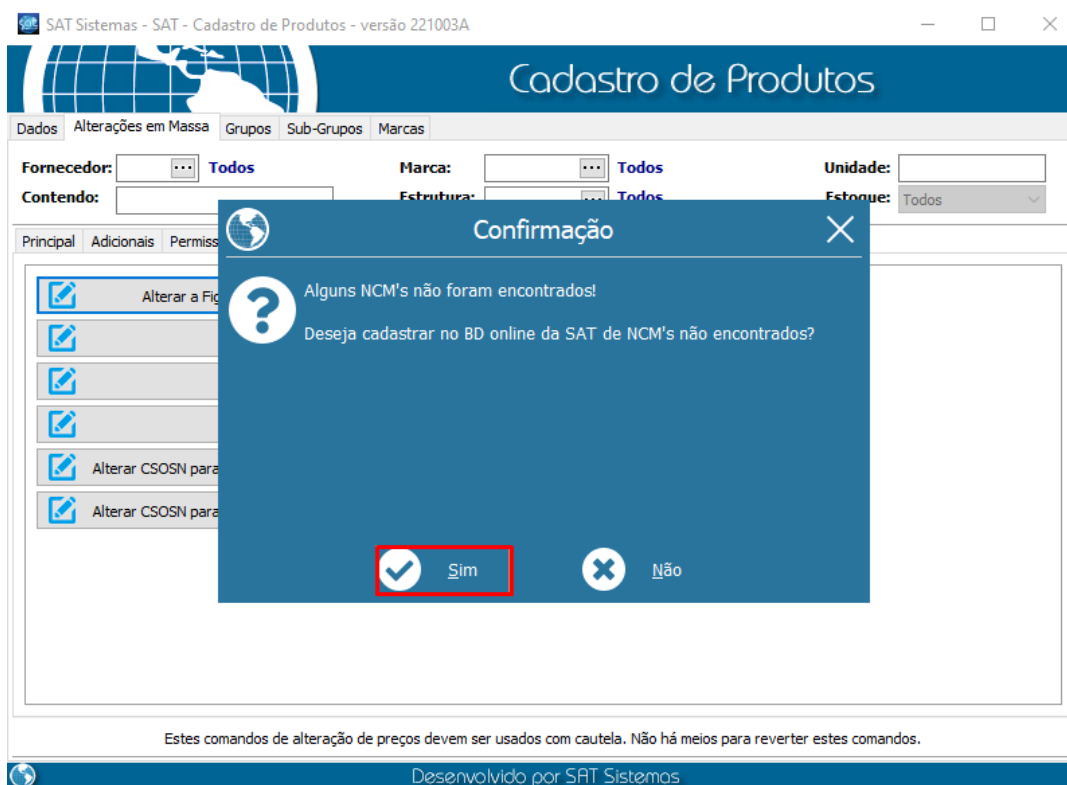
SAT Sistemas - SAT - Cadastro de Produtos - versão 221003A

Cadastro de Produtos

Dados | Alterações em Massa | Grupos | Sub-Grupos | Marcas

Fornecedor: ... Todos
Contendo:
Marca: ... Todos
Estrutura: ... Todos
Unidade:
Estoque: Todos

Principal | Adicionais | Permiss

Alterar a Fi
Alterar CSOSN para
Alterar CSOSN para

Confirmação

Alguns NCM's não foram encontrados!

Deseja cadastrar no BD online da SAT de NCM's não encontrados?

Sim
Não

Estes comandos de alteração de preços devem ser usados com cautela. Não há meios para reverter estes comandos.

Desenvolvido por SAT Sistemas